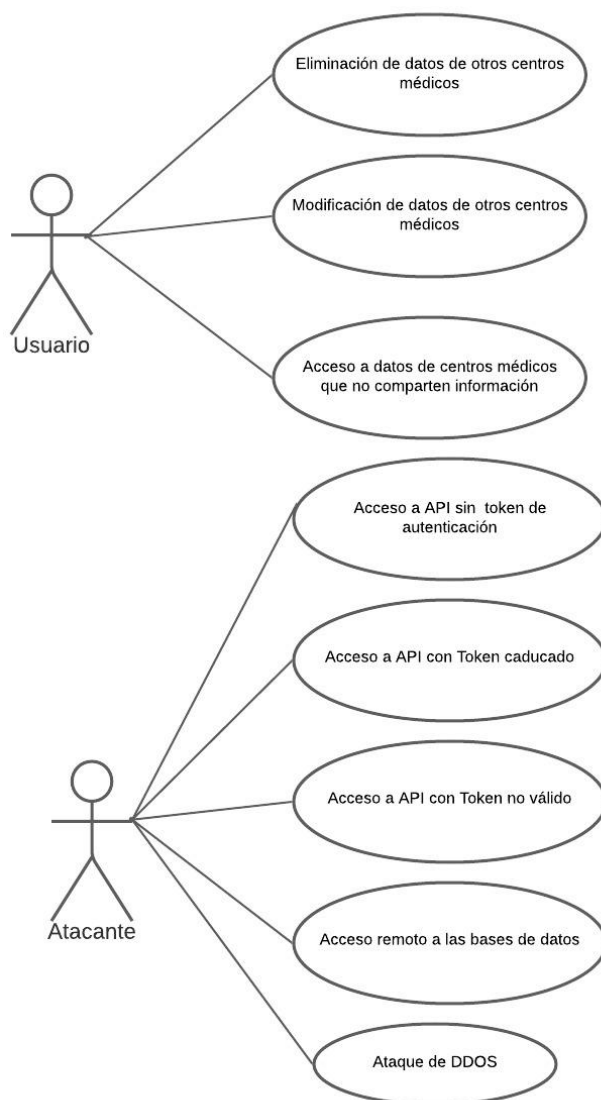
Eliminación de datos de otros centros médicos

Modificación de datos de otros centros médicos

Usuario

Acceso a datos de centros médicos que no comparten información

Acceso a API sin token de autenticación

Acceso a API con Token caducado

Acceso a API con Token no válido

Atacante

Acceso remoto a las bases de datos

Ataque de DDOS